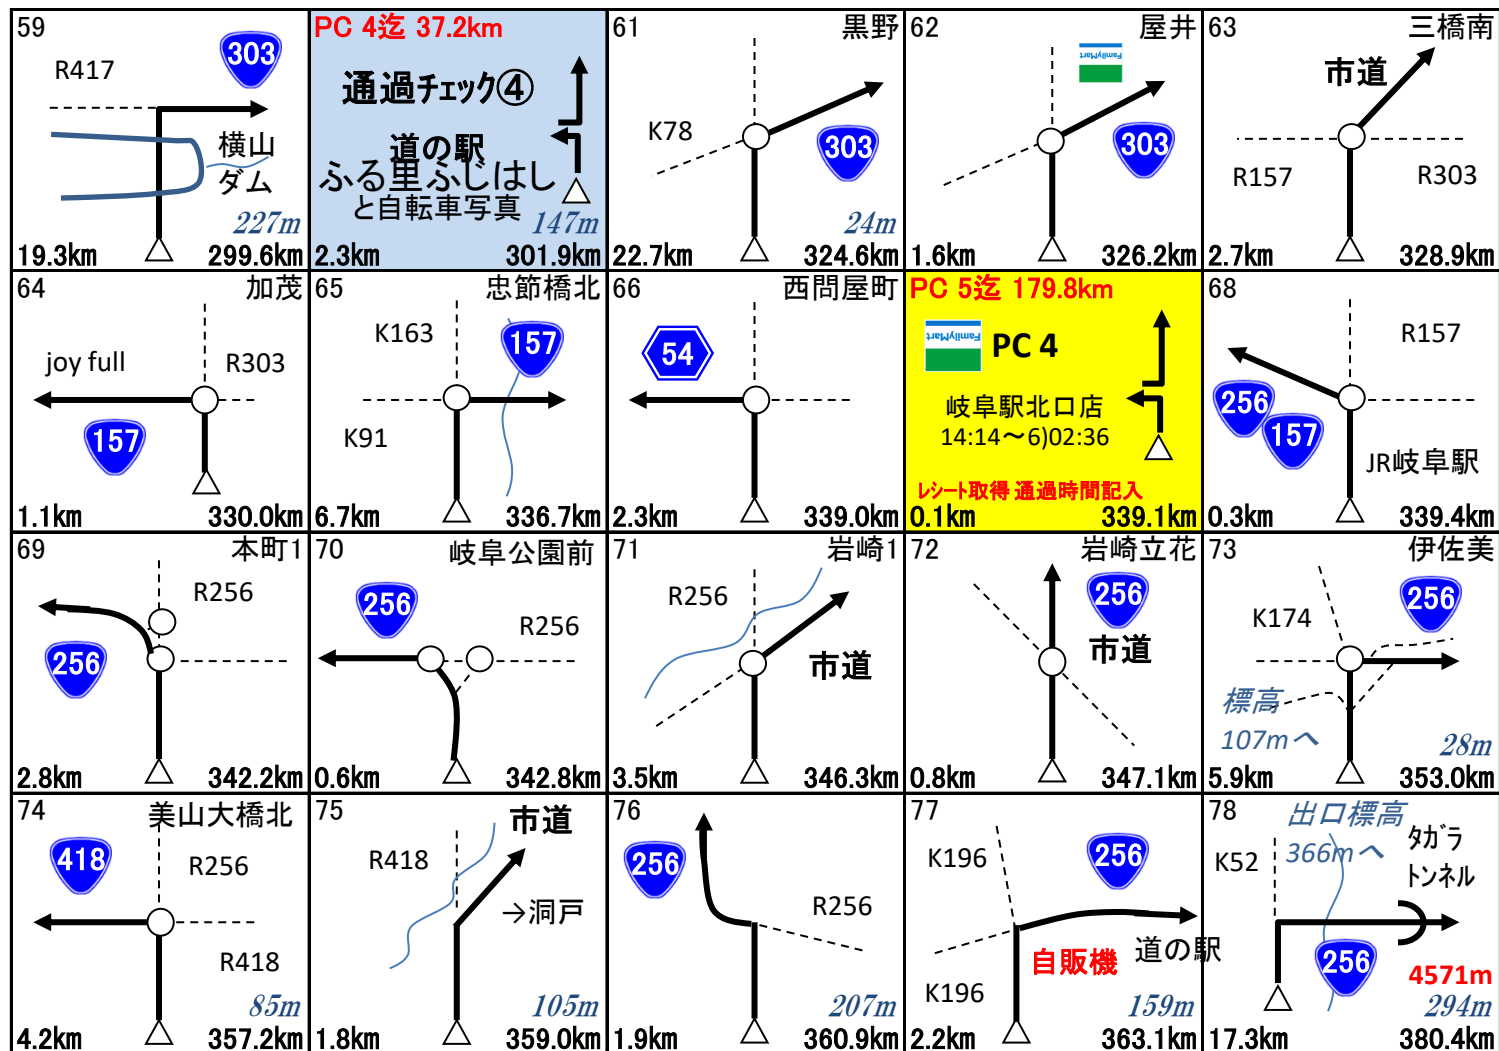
| 59 R417 303 横山 ダム 227m 19.3km 299.6km | PC 4迄 37.2km 通過チェック④ 道の駅 ふる里ふじはし と自転車写真 147m 2.3km 301.9km | 61 黒野 K78 303 24m 22.7km 324.6km | 62 屋井 FamilyMart 303 1.6km 326.2km | 63 三橋南 市道 R157 R303 2.7km 328.9km |
|---|---|---|---|---|
| 64 加茂 joy full R303 157 1.1km 330.0km | 65 忠節橋北 K163 157 K91 6.7km 336.7km | 66 西問屋町 54 2.3km 339.0km | PC 5迄 179.8km FamilyMart PC 4 岐阜駅北口店 14:14〜6)02:36 レシート取得 通過時間記入 0.1km 339.1km | 68 R157 256 157 JR岐阜駅 0.3km 339.4km |
| 69 本町1 R256 256 2.8km 342.2km | 70 岐阜公園前 256 R256 0.6km 342.8km | 71 岩崎1 R256 市道 3.5km 346.3km | 72 岩崎立花 256 市道 0.8km 347.1km | 73 伊佐美 K174 256 標高 107mへ 28m 5.9km 353.0km |
| 74 美山大橋北 418 R256 R418 85m 4.2km 357.2km | 75 市道 R418 →洞戸 105m 1.8km 359.0km | 76 256 R256 207m 1.9km 360.9km | 77 K196 256 K196 自販機 道の駅 159m 2.2km 363.1km | 78 出口標高 366mへ K52 タガラ トンネル 256 4571m 294m 17.3km 380.4km |